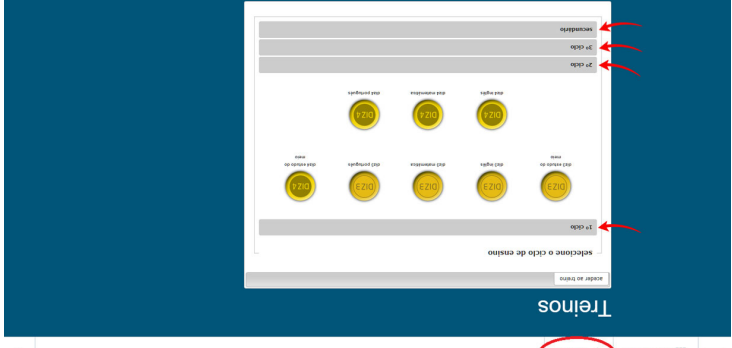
secundário

3º ciclo

2º ciclo

diz4 inglês

diz4 matemática

diz4 português

diz3 estudo do meio

diz3 inglês

diz3 matemática

diz3 português

diz4 estudo do meio

1º ciclo

selecione o ciclo de ensino

aceder ao treino

Treinos